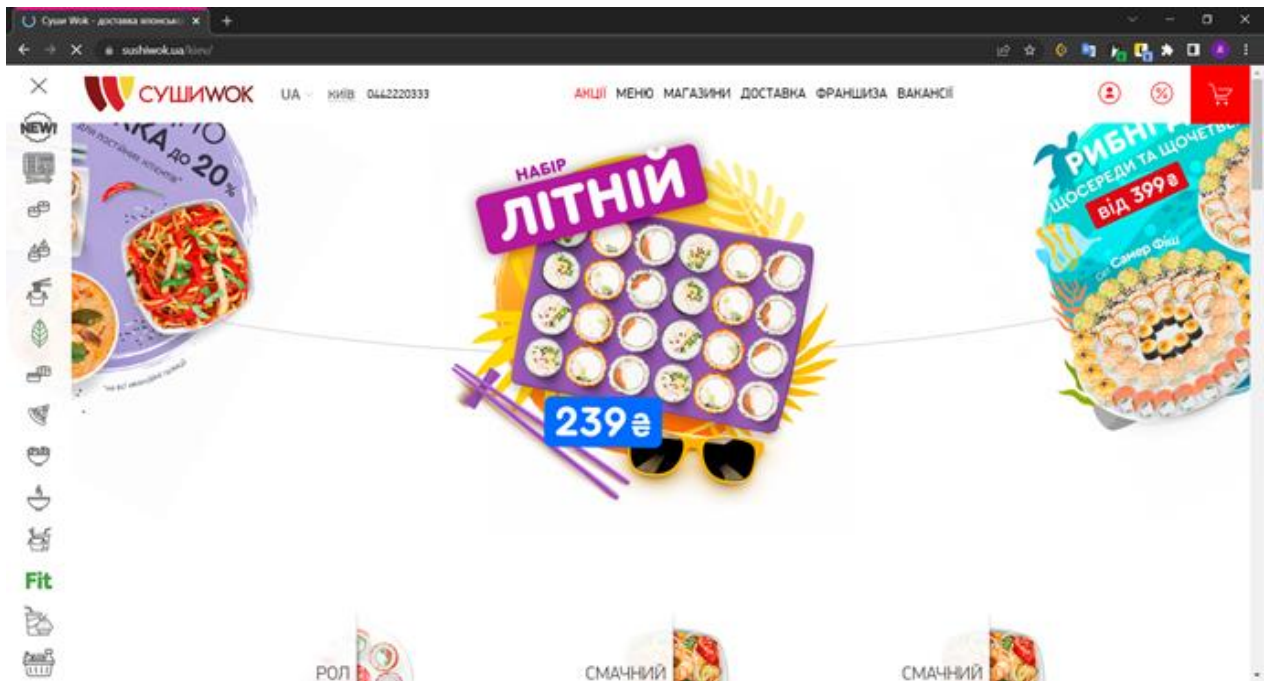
Суши Wok - доставка японськ... ×
+
sushiwok.ua/kiev/

×
СУШИWOK
UA
КИЇВ 0442220333
АКЦІЇ МЕНЮ МАГАЗИНИ ДОСТАВКА ФРАНШИЗА ВАКАНСІЇ

NEW!

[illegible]КА до 20%
для постійних клієнтів*
*на всі наявні товари

НАБІР
ЛІТНІЙ
239₴

РИБН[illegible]
ЩОСЕРЕДИ ТА ЩОЧЕТВЕ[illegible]
ВІД 399₴
сет Санер Фіш

Fit

РОЛ
СМАЧНИЙ
СМАЧНИЙ